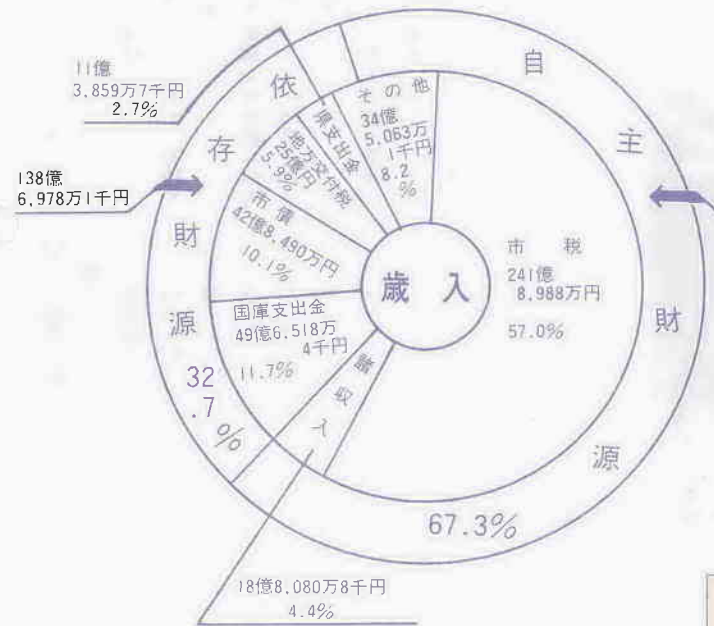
11億
3,859万7千円
2.7%

138億
6,978万1千円

依存財源
32.7%

自主財源
67.3%

歳入

市税
241億
8,988万円
57.0%

その他
34億
5,063万
1千円
8.2%

県支出金

地方交付税
25億円
5.9%

市債
42億8,490万円
10.1%

国庫支出金
49億6,518万
4千円
11.7%

諸収入

18億8,080万8千円
4.4%